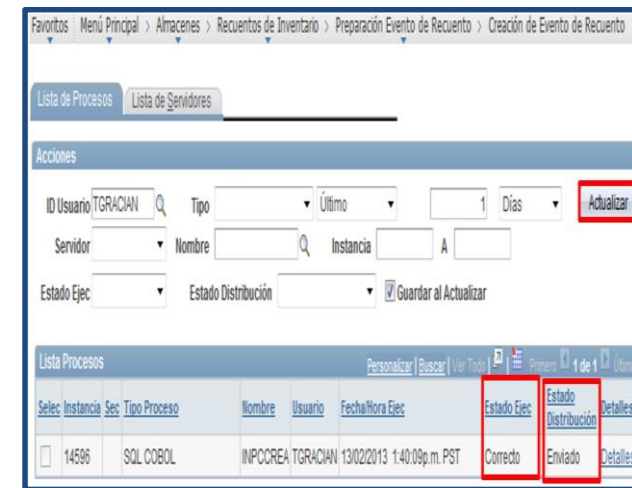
Favoritos | Menú Principal > Almacenes > Recuentos de Inventario > Preparación Evento de Recuento > Creación de Evento de Recuento

Lista de Procesos | Lista de Servidores

Acciones

ID Usuario TGRACIAN Tipo Último 1 Días Actualizar

Servidor Nombre Instancia A

Estado Ejec Estado Distribución Guardar al Actualizar

Lista Procesos Personalizar | Buscar | Ver Todo Primero 1 de 1 Últim

| Selec | Instancia | Sec | Tipo Proceso | Nombre | Usuario | Fecha/Hora Ejec | Estado Ejec | Estado Distribución | Detalles |
|---|---|---|---|---|---|---|---|---|---|
| | 14596 | | SQL COBOL | INPCCREA | TGRACIAN | 13/02/2013 1:40:09p.m. PST | Correcto | Enviado | Detalles |